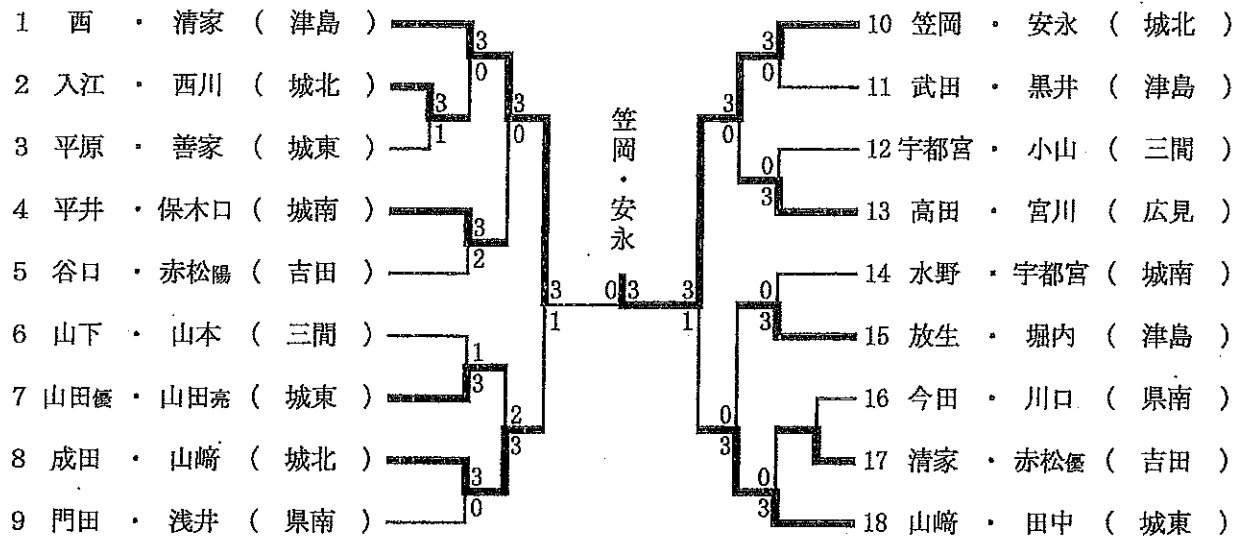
1 西 ・ 清家 （ 津島 ）
2 入江 ・ 西川 （ 城北 ）
3 平原 ・ 善家 （ 城東 ）
4 平井 ・ 保木口 （ 城南 ）
5 谷口 ・ 赤松陽 （ 吉田 ）
6 山下 ・ 山本 （ 三間 ）
7 山田優 ・ 山田亮 （ 城東 ）
8 成田 ・ 山﨑 （ 城北 ）
9 門田 ・ 浅井 （ 県南 ）

3 0
3 1
3 0
3 2
1 3
3 1
2 3
3 0

笠岡・安永

0 3

10 笠岡 ・ 安永 （ 城北 ）
11 武田 ・ 黒井 （ 津島 ）
12 宇都宮 ・ 小山 （ 三間 ）
13 高田 ・ 宮川 （ 広見 ）
14 水野 ・ 宇都宮 （ 城南 ）
15 放生 ・ 堀内 （ 津島 ）
16 今田 ・ 川口 （ 県南 ）
17 清家 ・ 赤松優 （ 吉田 ）
18 山﨑 ・ 田中 （ 城東 ）

3 0
3 0
0 3
3 1
0 3
0 3
0 3